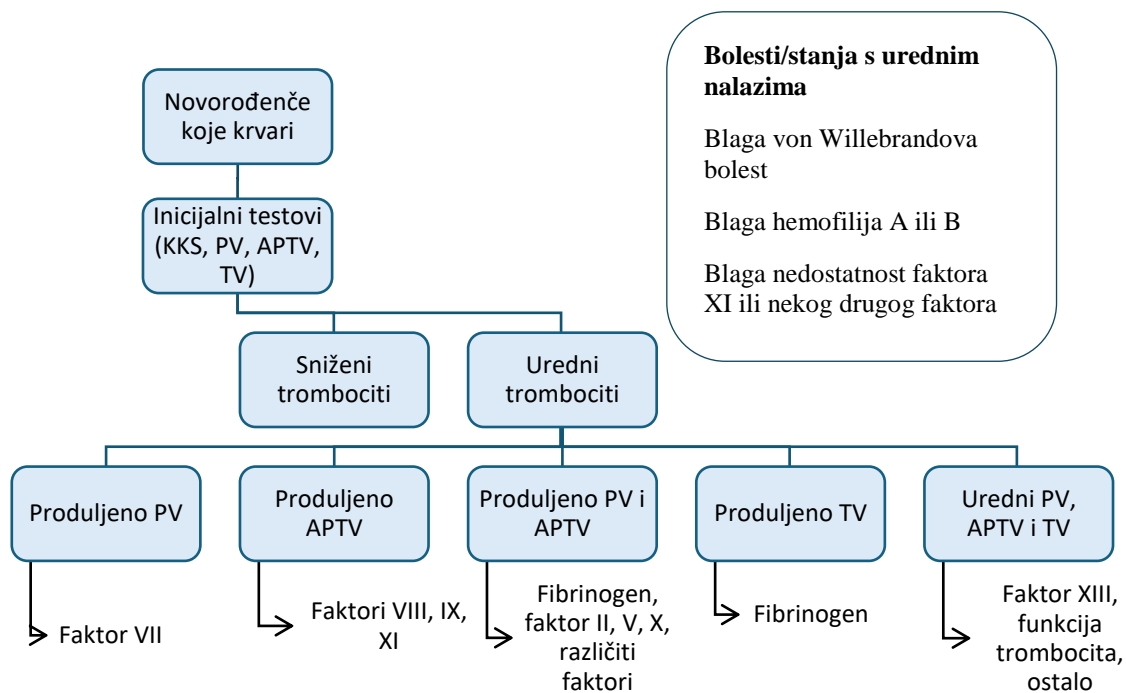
Novorođenče koje krvari

Inicijalni testovi (KKS, PV, APTV, TV)

Sniženi trombociti

Uredni trombociti

Produljeno PV

Faktor VII

Produljeno APTV

Faktori VIII, IX, XI

Produljeno PV i APTV

Fibrinogen, faktor II, V, X, različiti faktori

Produljeno TV

Fibrinogen

Uredni PV, APTV i TV

Faktor XIII, funkcija trombocita, ostalo

**Bolesti/stanja s urednim nalazima**

Blaga von Willebrandova bolest

Blaga hemofilija A ili B

Blaga nedostatnost faktora XI ili nekog drugog faktora